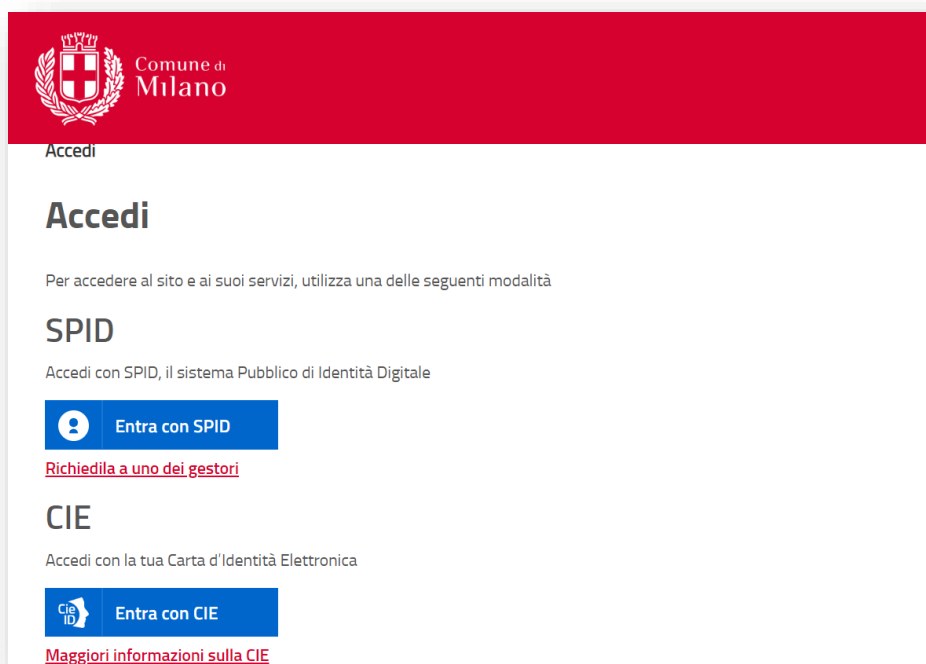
Comune di
Milano

Accedi

Accedi

Per accedere al sito e ai suoi servizi, utilizza una delle seguenti modalità

SPID

Accedi con SPID, il sistema Pubblico di Identità Digitale

Entra con SPID

Richiedila a uno dei gestori

CIE

Accedi con la tua Carta d'Identità Elettronica

Cie ID

Entra con CIE

Maggiori informazioni sulla CIE